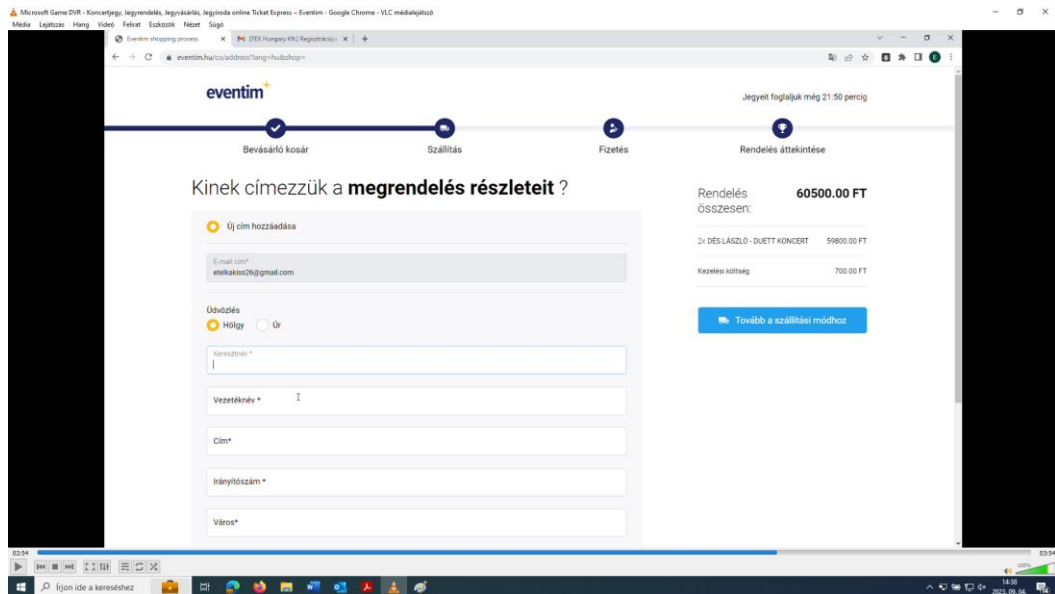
Microsoft Game DVR - Koncertjegy, Jegyrendelés, Jegyvásárlás, Jegyiroda online Ticket Express – Eventim - Google Chrome - VLC médialejátszó
Média Lejátszás Hang Videó Felirat Eszközök Nézet Súgó

Eventim shopping process ×
[TEX Hungary Kft.] Regisztrációja ×
+

eventim.hu/co/address?lang=hu&shop=

eventim

Jegyeit foglaljuk még 21:50 percig

Bevásárló kosár
Szállítás
Fizetés
Rendelés áttekintése

Kinek címezzük a **megrendelés részleteit** ?

Új cím hozzáadása

E-mail cím*
etelkakiss26@gmail.com

Üdvözlés
Hölgy
Úr

Keresztnév *

Vezetéknév *

Cím*

Irányítószám *

Város*

Rendelés összesen:
60500.00 FT

2x DÉS LÁSZLÓ - DUETT KONCERT 59800.00 FT

Kezelési költség 700.00 FT

Tovább a szállítási módhoz

02:54
03:54

Írjon ide a kereséshez

14:38
2023. 09. 04.